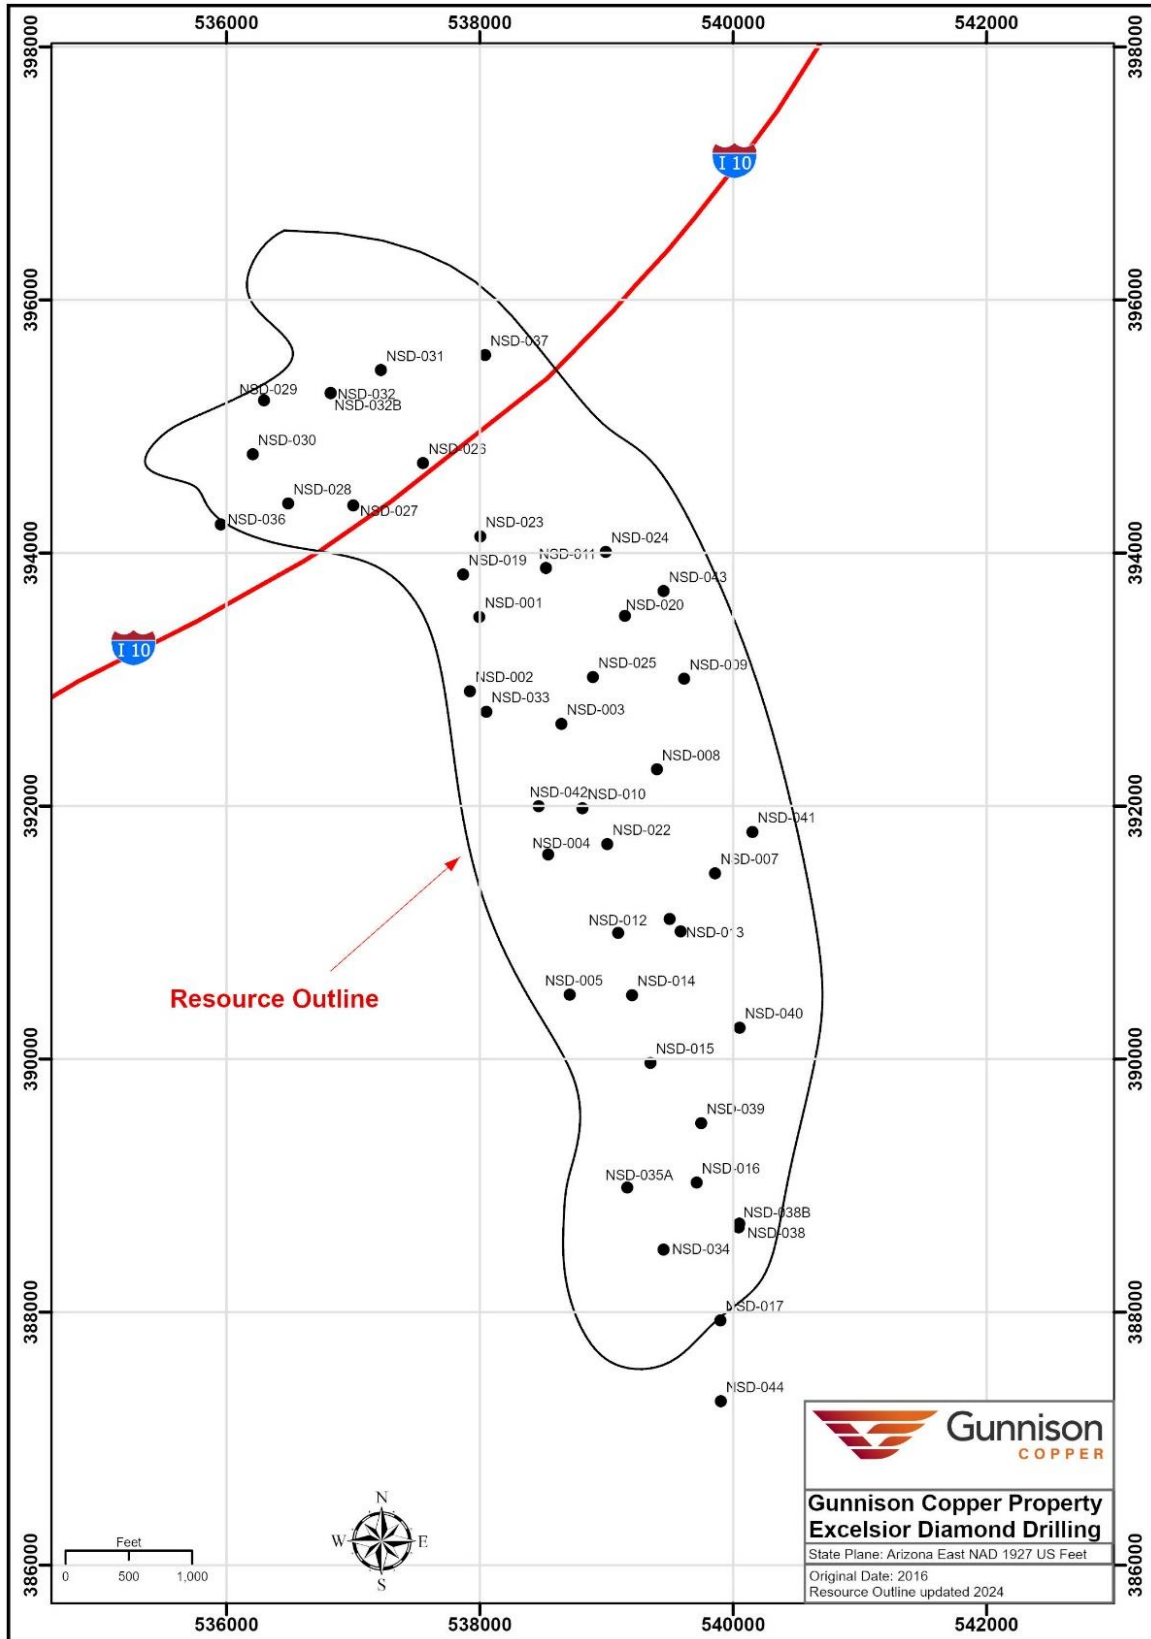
536000 538000 540000 542000

398000 396000 394000 392000 390000 388000 386000

I 10

NSD-037
NSD-031
NSD-029
NSD-032
NSD-032B
NSD-030
NSD-026
NSD-028
NSD-027
NSD-036
NSD-023
NSD-024
NSD-019
NSD-011
NSD-043
NSD-001
NSD-020
NSD-025
NSD-009
NSD-002
NSD-033
NSD-003
NSD-008
NSD-042
NSD-010
NSD-041
NSD-022
NSD-004
NSD-007
NSD-012
NSD-013
NSD-005
NSD-014
NSD-040
NSD-015
NSD-039
NSD-035A
NSD-016
NSD-038B
NSD-038
NSD-034
NSD-017
NSD-044

Resource Outline

Feet
0 500 1,000

N
W E
S

Gunnison
COPPER

Gunnison Copper Property
Excelsior Diamond Drilling

State Plane: Arizona East NAD 1927 US Feet
Original Date: 2016
Resource Outline updated 2024